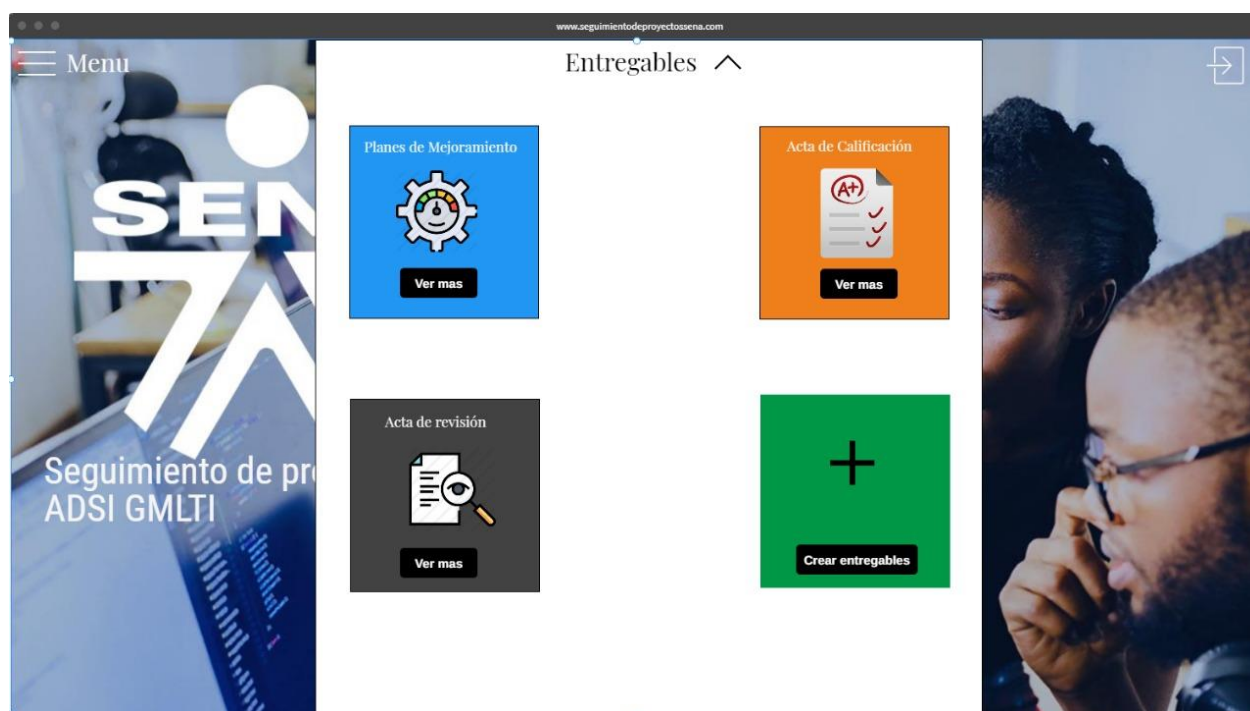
www.seguimientodeproyectossena.com

Menu

SEN

Seguimiento de pr
ADSI GMLTI

Entregables

Planes de Mejoramiento

Ver mas

Acta de Calificación

A+

Ver mas

Acta de revisión

Ver mas

+

Crear entregables